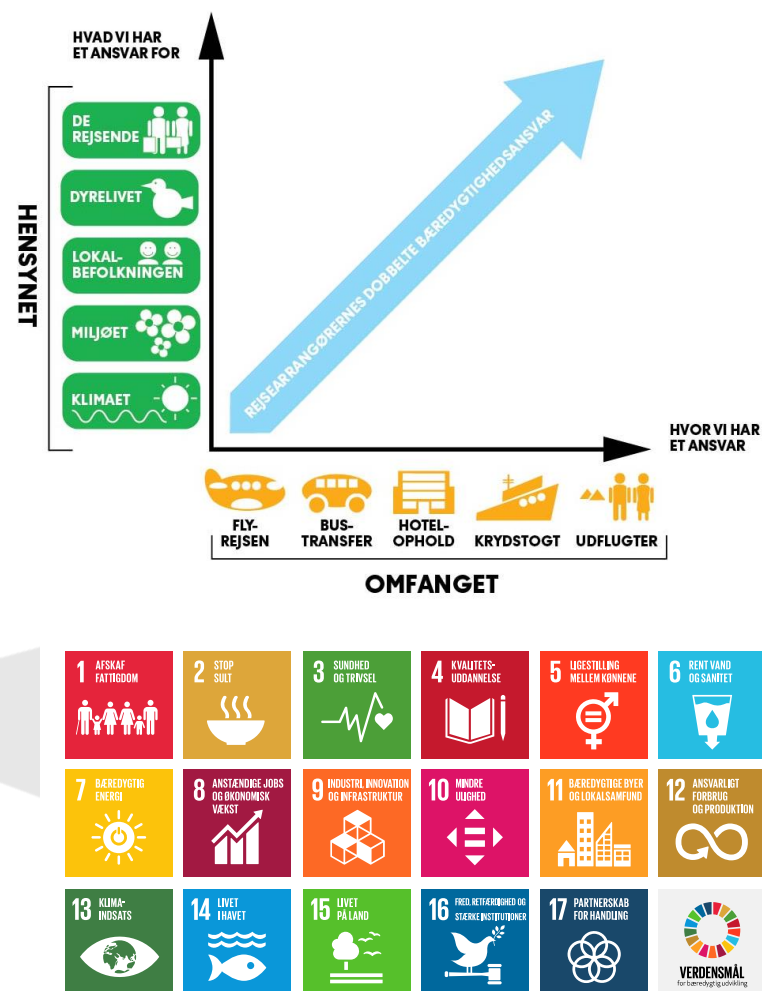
HVAD VI HAR ET ANSVAR FOR

HENSYNET

DE REJSENDE

DYRELIVET

LOKAL-BEFOLKNINGEN

MILJØET

KLIMAET

REJSEARRANGØRERNES DOBBELTE BÆREDYGTIGHEDSANSVAR

HVOR VI HAR ET ANSVAR

FLY-REJSEN

BUS-TRANSFER

HOTEL-OPHOLD

KRYDSTOGT

UDFLUGTER

OMFANGET

1 AFSKAF FATTIGDOM

2 STOP SULT

3 SUNDHED OG TRIVSEL

4 KVALITETS-UDDANNELSE

5 LIGESTILLING MELLEM KØNNENE

6 RENT VAND OG SANITET

7 BÆREDYGTIG ENERGI

8 ANSTÆNDIGE JOBS OG ØKONOMISK VÆKST

9 INDUSTRI, INNOVATION OG INFRASTRUKTUR

10 MINDRE ULIGHED

11 BÆREDYGTIGE BYER OG LOKALSAMFUND

12 ANSVARLIGT FORBRUG OG PRODUKTION

13 KLIMA-INDSATS

14 LIVET I HAVET

15 LIVET PÅ LAND

16 FRED, RETFÆRDIGHED OG STÆRKE INSTITUTIONER

17 PARTNERSKAB FOR HANDLING

VERDENSMÅL for bæredygtig udvikling